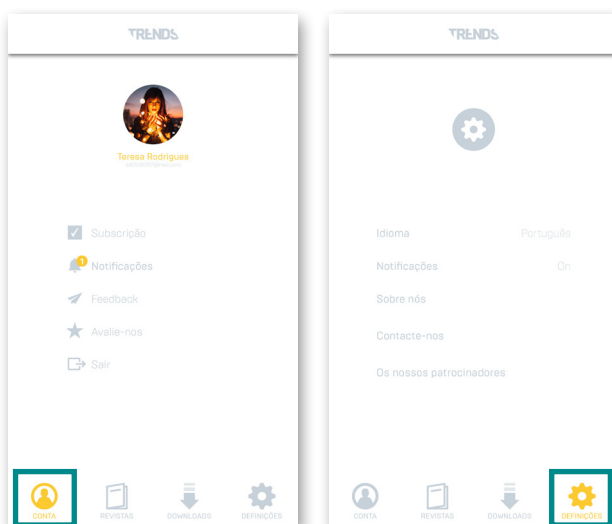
TRENDS

Teresa Rodrigues
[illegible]

Subscrição
1 Notificações
Feedback
Avalie-nos
Sair

CONTA
REVISTAS
DOWNLOADS
DEFINIÇÕES

TRENDS

Idioma Português
Notificações On
Sobre nós
Contacte-nos
Os nossos patrocinadores

CONTA
REVISTAS
DOWNLOADS
DEFINIÇÕES